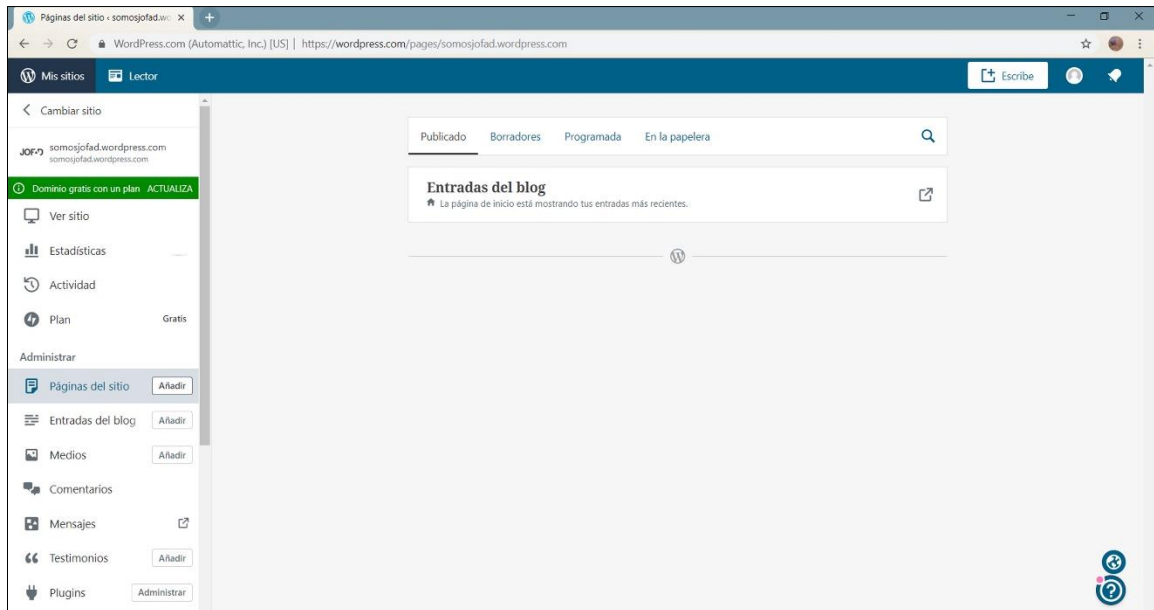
Páginas del sitio ‹ somosjofad.wo ×
+

WordPress.com (Automattic, Inc.) [US] | https://wordpress.com/pages/somosjofad.wordpress.com

Mis sitios
Lector
Escribe

Cambiar sitio

JOF somosjofad.wordpress.com
somosjofad.wordpress.com

Dominio gratis con un plan ACTUALIZA

Ver sitio
Estadísticas
Actividad
Plan Gratis

Administrar

Páginas del sitio Añadir
Entradas del blog Añadir
Medios Añadir
Comentarios
Mensajes
Testimonios Añadir
Plugins Administrar

Publicado Borradores Programada En la papelera

Entradas del blog
La página de inicio está mostrando tus entradas más recientes.